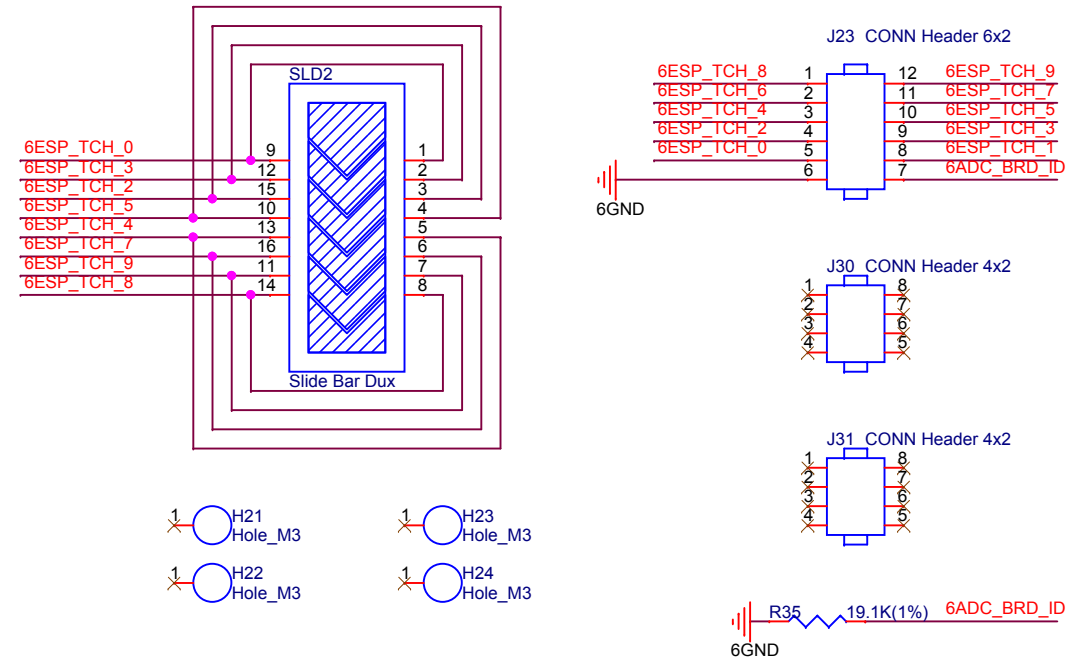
SLD2

6ESP_TCH_0
6ESP_TCH_3
6ESP_TCH_2
6ESP_TCH_5
6ESP_TCH_4
6ESP_TCH_7
6ESP_TCH_9
6ESP_TCH_8

9
12
15
10
13
16
11
14

1
2
3
4
5
6
7
8

Slide Bar Dux

J23 CONN Header 6x2

6ESP_TCH_8
6ESP_TCH_6
6ESP_TCH_4
6ESP_TCH_2
6ESP_TCH_0

1
2
3
4
5
6

12
11
10
9
8
7

6ESP_TCH_9
6ESP_TCH_7
6ESP_TCH_5
6ESP_TCH_3
6ESP_TCH_1
6ADC_BRD_ID

6GND

J30 CONN Header 4x2

1
2
3
4

8
7
6
5

J31 CONN Header 4x2

1
2
3
4

8
7
6
5

1 H21
Hole_M3

1 H23
Hole_M3

1 H22
Hole_M3

1 H24
Hole_M3

R35 19.1K(1%) 6ADC_BRD_ID

6GND